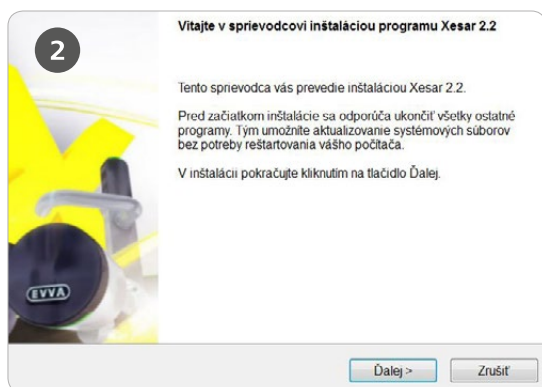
2

EVVA

Vitajte v sprievodcovi inštaláciou programu Xesar 2.2

Tento sprievodca vás prevedie inštaláciou Xesar 2.2.

Pred začiatkom inštalácie sa odporúča ukončiť všetky ostatné programy. Tým umožníte aktualizovanie systémových súborov bez potreby reštartovania vášho počítača.

V inštalácii pokračujte kliknutím na tlačidlo Ďalej.

Ďalej >

Zrušiť